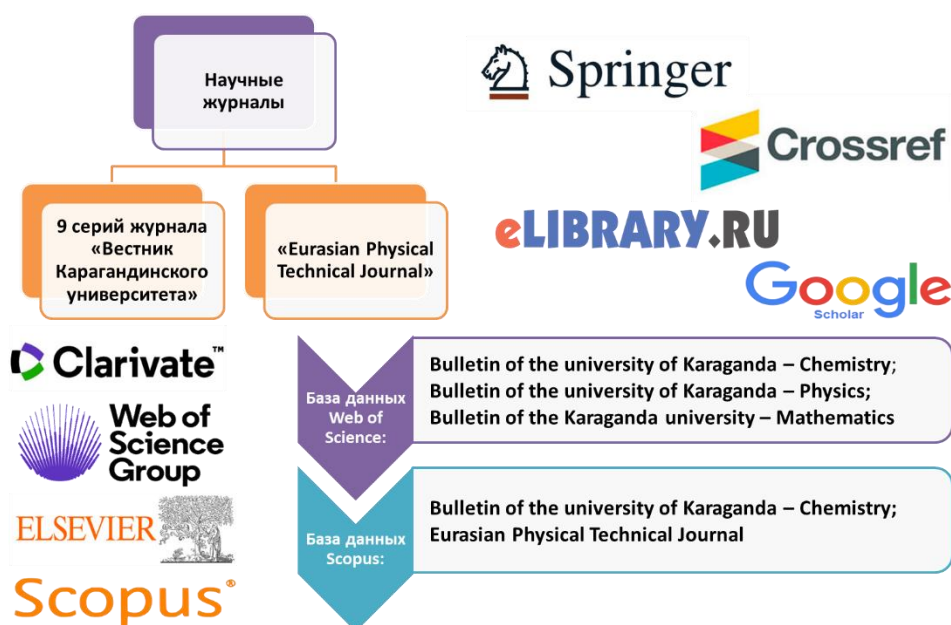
Научные журналы

9 серий журнала «Вестник Карагандинского университета»

«Eurasian Physical Technical Journal»

Springer

Crossref

eLIBRARY.RU

Google Scholar

Clarivate™

Web of Science Group

ELSEVIER

Scopus®

База данных Web of Science:

Bulletin of the university of Karaganda – Chemistry;
Bulletin of the university of Karaganda – Physics;
Bulletin of the Karaganda university – Mathematics

База данных Scopus:

Bulletin of the university of Karaganda – Chemistry;
Eurasian Physical Technical Journal